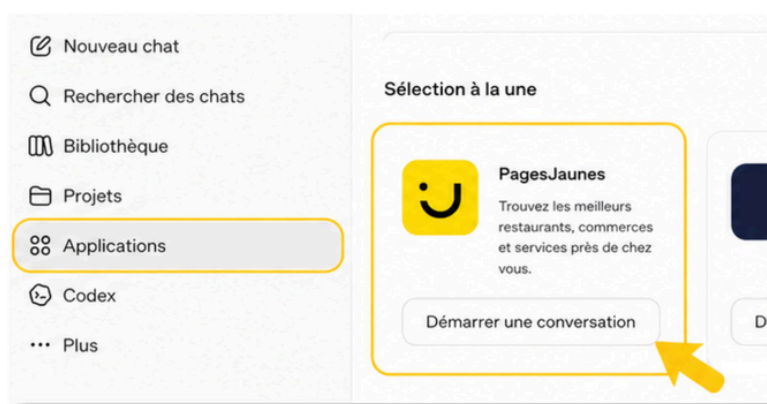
Nouveau chat

Rechercher des chats

Bibliothèque

Projets

Applications

Codex

Plus

Sélection à la une

PagesJaunes

Trouvez les meilleurs restaurants, commerces et services près de chez vous.

Démarrer une conversation

D